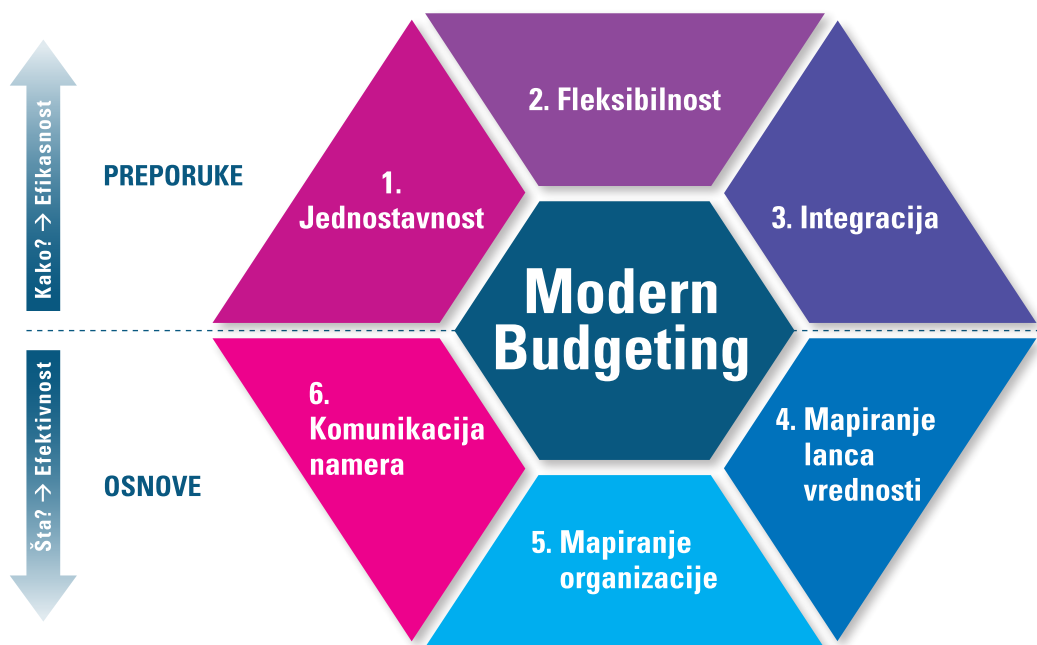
Kako? → Efikasnost

PREPORUKE

2. Fleksibilnost

1. Jednostavnost

3. Integracija

Modern Budgeting

Šta? → Efektivnost

OSNOVE

6. Komunikacija namera

4. Mapiranje lanca vrednosti

5. Mapiranje organizacije